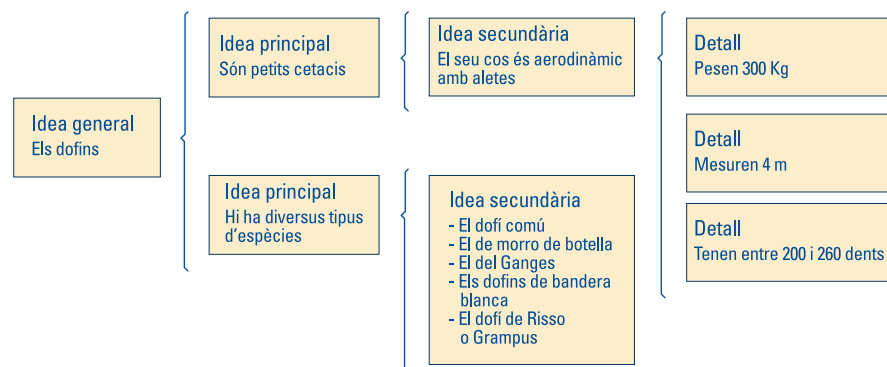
Idea general
Els dofins

Idea principal
Són petits cetacis

Idea secundària
El seu cos és aerodinàmic amb aletes

Detall
Pesen 300 Kg

Detall
Mesuren 4 m

Detall
Tenen entre 200 i 260 dents

Idea principal
Hi ha diversus tipus d'espècies

Idea secundària
- El dofí comú
- El de morro de botella
- El del Ganges
- Els dofins de bandera blanca
- El dofí de Risso o Grampus